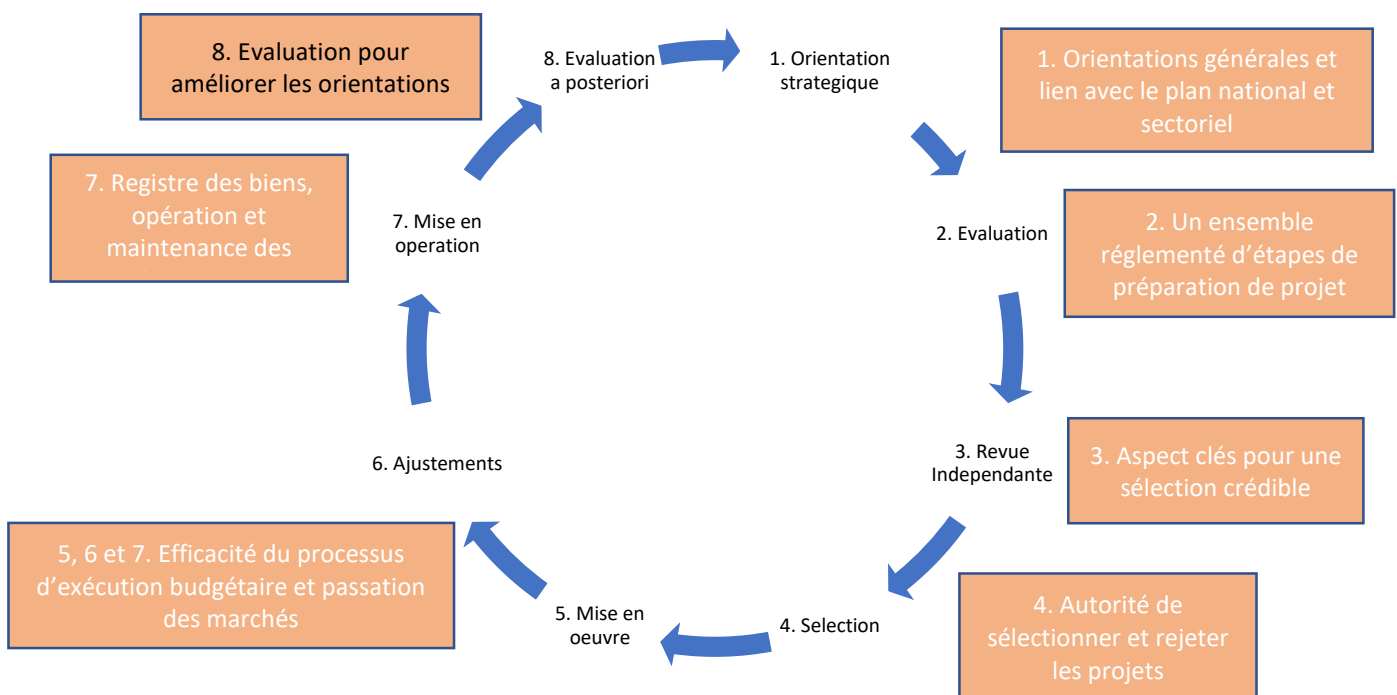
8. Evaluation pour améliorer les orientations

8. Evaluation a posteriori

1. Orientation strategique

1. Orientations générales et lien avec le plan national et sectoriel

7. Registre des biens, opération et maintenance des

7. Mise en operation

2. Evaluation

2. Un ensemble réglementé d'étapes de préparation de projet

3. Revue Independandante

3. Aspect clés pour une sélection crédible

6. Ajustements

5, 6 et 7. Efficacité du processus d'exécution budgétaire et passation des marchés

5. Mise en oeuvre

4. Selection

4. Autorité de sélectionner et rejeter les projets